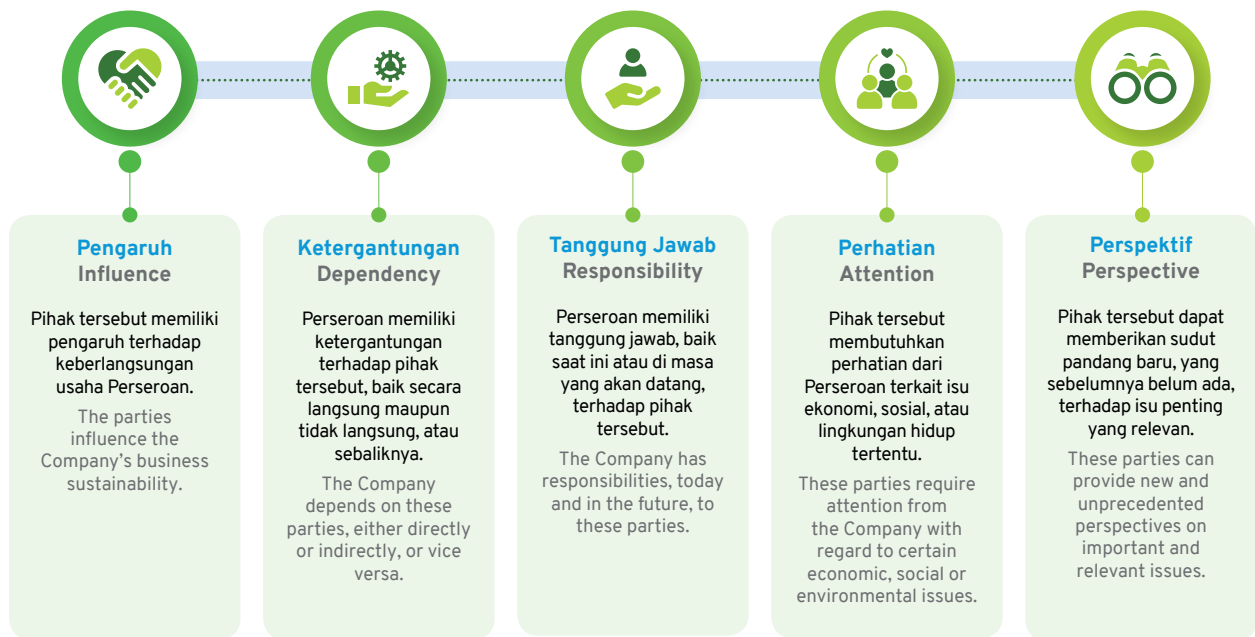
Pengaruh
Influence

Pihak tersebut memiliki pengaruh terhadap keberlangsungan usaha Perseroan.

The parties influence the Company's business sustainability.

Ketergantungan
Dependency

Perseroan memiliki ketergantungan terhadap pihak tersebut, baik secara langsung maupun tidak langsung, atau sebaliknya.

The Company depends on these parties, either directly or indirectly, or vice versa.

Tanggung Jawab
Responsibility

Perseroan memiliki tanggung jawab, baik saat ini atau di masa yang akan datang, terhadap pihak tersebut.

The Company has responsibilities, today and in the future, to these parties.

Perhatian
Attention

Pihak tersebut membutuhkan perhatian dari Perseroan terkait isu ekonomi, sosial, atau lingkungan hidup tertentu.

These parties require attention from the Company with regard to certain economic, social or environmental issues.

Perspektif
Perspective

Pihak tersebut dapat memberikan sudut pandang baru, yang sebelumnya belum ada, terhadap isu penting yang relevan.

These parties can provide new and unprecedented perspectives on important and relevant issues.